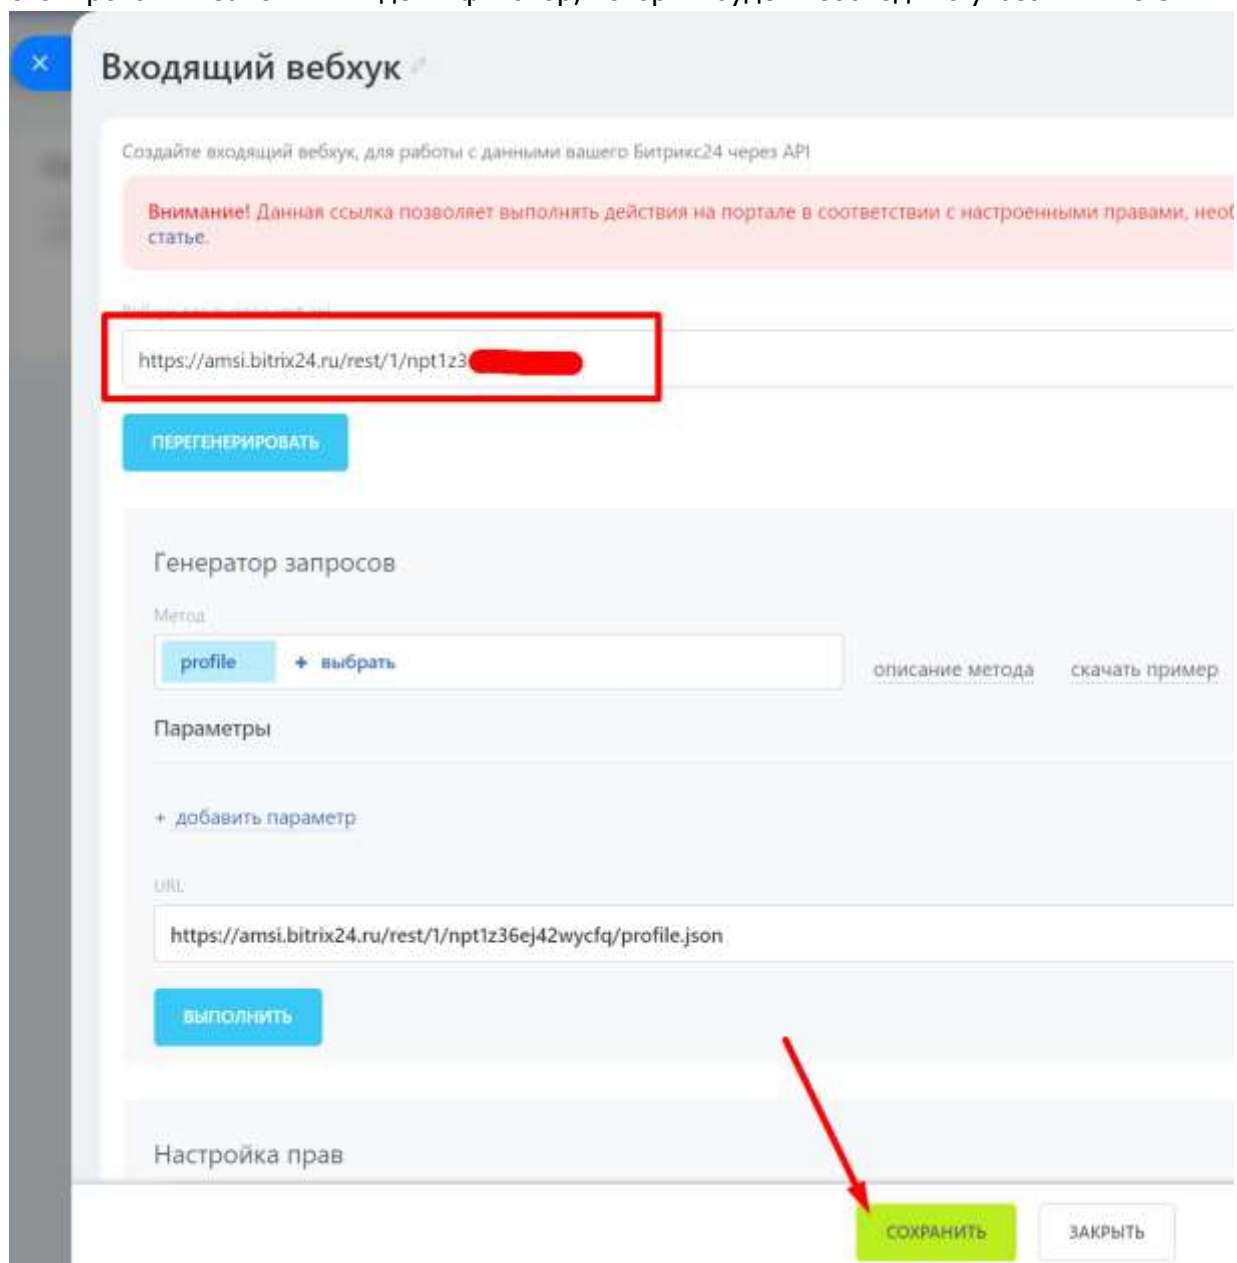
Входящий вебхук

Создайте входящий вебхук, для работы с данными вашего Битрикс24 через API

Внимание! Данная ссылка позволяет выполнять действия на портале в соответствии с настроенными правами, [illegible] статье.

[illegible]

https://amsi.bitrix24.ru/rest/1/npt1z3

ПЕРЕГЕНЕРИРОВАТЬ

Генератор запросов

Метод

profile + выбрать

описание метода скачать пример

Параметры

+ добавить параметр

URL

https://amsi.bitrix24.ru/rest/1/npt1z36ej42wycfq/profile.json

ВЫПОЛНИТЬ

Настройка прав

СОХРАНИТЬ ЗАКРЫТЬ